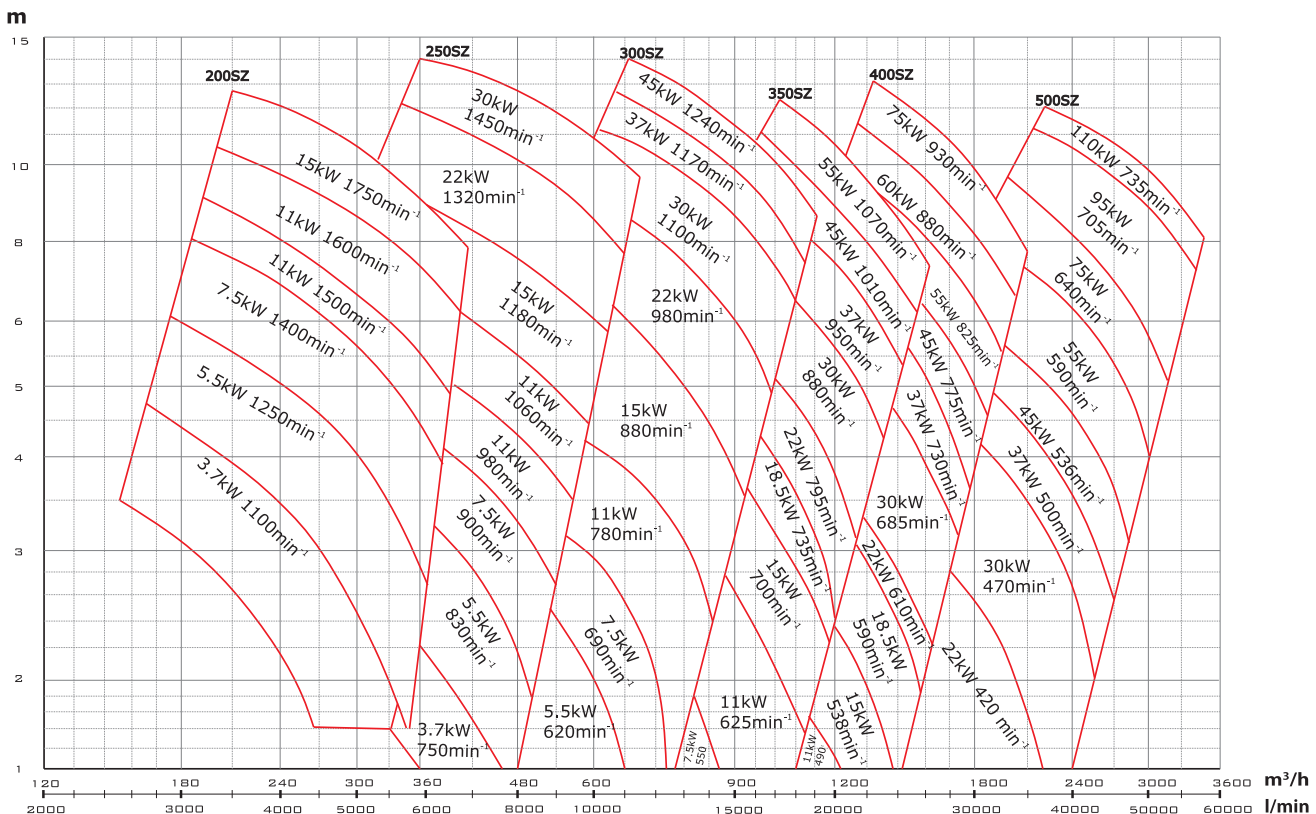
m

15
10
8
6
5
4
3
2
1

200SZ
250SZ
300SZ
350SZ
400SZ
500SZ

15kW 1750min$^{-1}$
11kW 1600min$^{-1}$
11kW 1500min$^{-1}$
7.5kW 1400min$^{-1}$
5.5kW 1250min$^{-1}$
3.7kW 1100min$^{-1}$

30kW 1450min$^{-1}$
22kW 1320min$^{-1}$
15kW 1180min$^{-1}$
11kW 1060min$^{-1}$
11kW 980min$^{-1}$
7.5kW 900min$^{-1}$
5.5kW 830min$^{-1}$
3.7kW 750min$^{-1}$

45kW 1240min$^{-1}$
37kW 1170min$^{-1}$
30kW 1100min$^{-1}$
22kW 980min$^{-1}$
15kW 880min$^{-1}$
11kW 780min$^{-1}$
7.5kW 690min$^{-1}$
5,5kW 620min$^{-1}$
7.5kW 550

55kW 1070min$^{-1}$
45kW 1010min$^{-1}$
37kW 950min$^{-1}$
30kW 880min$^{-1}$
22kW 795min$^{-1}$
18.5kW 735min$^{-1}$
15kW 700min$^{-1}$
11kW 625min$^{-1}$
11kW 490

75kW 930min$^{-1}$
60kW 880min$^{-1}$
55kW 825min$^{-1}$
45kW 775min$^{-1}$
37kW 730min$^{-1}$
30kW 685min$^{-1}$
22kW 610min$^{-1}$
18.5kW 590min$^{-1}$
15kW 538min$^{-1}$

110kW 735min$^{-1}$
95kW 705min$^{-1}$
75kW 640min$^{-1}$
55kW 590min$^{-1}$
45kW 536min$^{-1}$
37kW 500min$^{-1}$
30kW 470min$^{-1}$
22kW 420 min$^{-1}$

120 180 240 300 360 480 600 900 1200 1800 2400 3000 3600 m$^3$/h
2000 3000 4000 5000 6000 8000 10000 15000 20000 30000 40000 50000 60000 l/min